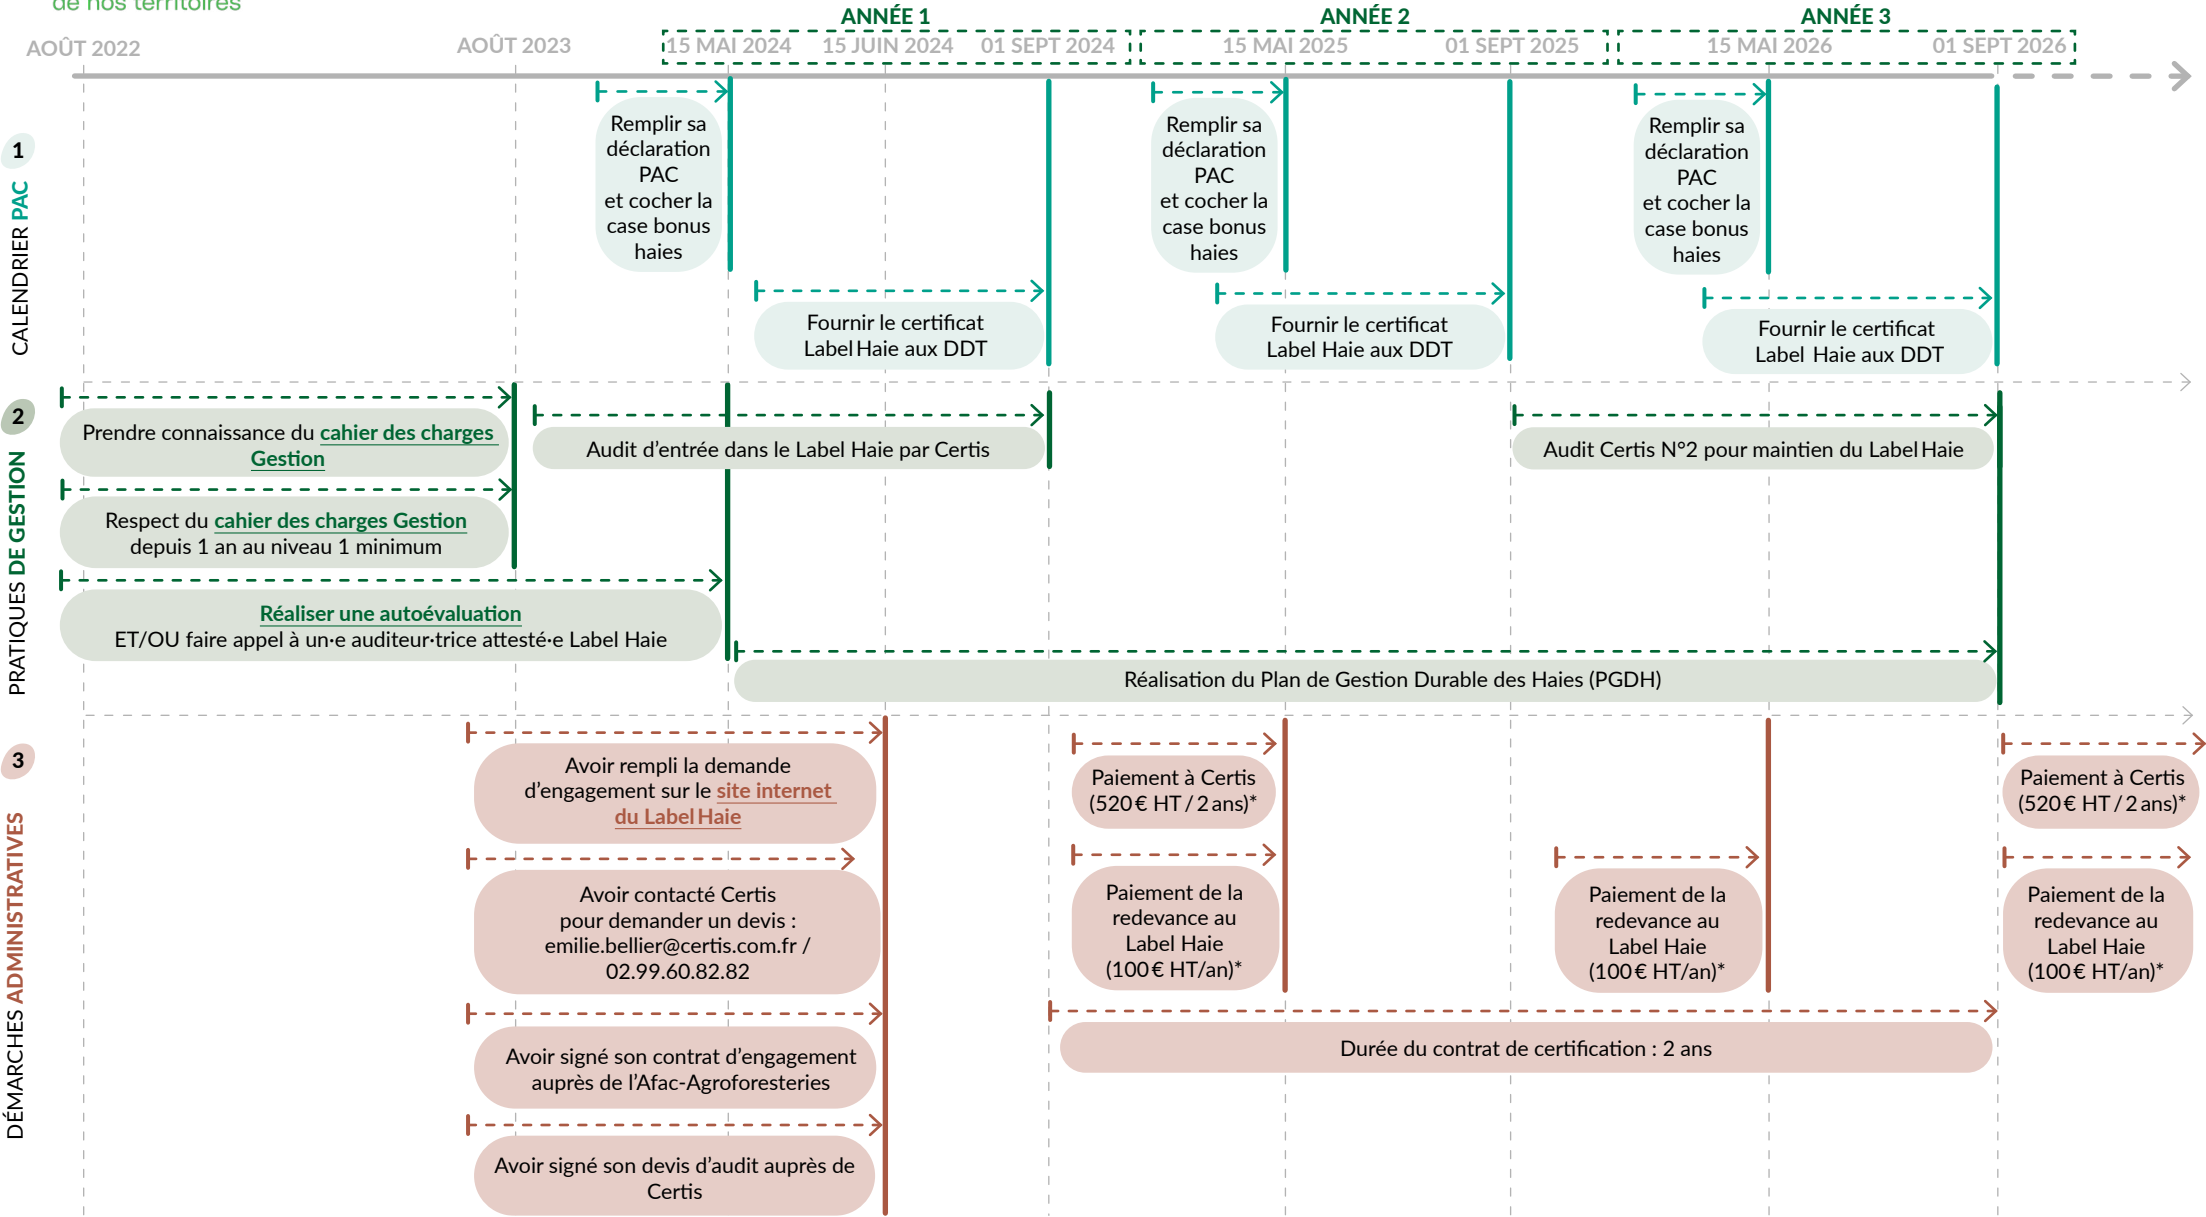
de nos territoires

ANNÉE 1 ANNÉE 2 ANNÉE 3

AOÛT 2022 AOÛT 2023 15 MAI 2024 15 JUIN 2024 01 SEPT 2024 15 MAI 2025 01 SEPT 2025 15 MAI 2026 01 SEPT 2026

1 CALENDRIER PAC

Remplir sa déclaration PAC et cocher la case bonus haies

Fournir le certificat Label Haie aux DDT

Remplir sa déclaration PAC et cocher la case bonus haies

Fournir le certificat Label Haie aux DDT

Remplir sa déclaration PAC et cocher la case bonus haies

Fournir le certificat Label Haie aux DDT

2 PRATIQUES DE GESTION

Prendre connaissance du cahier des charges Gestion

Audit d'entrée dans le Label Haie par Certis

Audit Certis N°2 pour maintien du Label Haie

Respect du cahier des charges Gestion depuis 1 an au niveau 1 minimum

Réaliser une autoévaluation
ET/OU faire appel à un·e auditeur·trice attesté·e Label Haie

Réalisation du Plan de Gestion Durable des Haies (PGDH)

3 DÉMARCHES ADMINISTRATIVES

Avoir rempli la demande d'engagement sur le site internet du Label Haie

Paiement à Certis (520€ HT / 2 ans)*

Paiement à Certis (520€ HT / 2 ans)*

Avoir contacté Certis pour demander un devis : emilie.bellier@certis.com.fr / 02.99.60.82.82

Paiement de la redevance au Label Haie (100€ HT/an)*

Paiement de la redevance au Label Haie (100€ HT/an)*

Paiement de la redevance au Label Haie (100€ HT/an)*

Avoir signé son contrat d'engagement auprès de l'Afac-Agroforesteries

Durée du contrat de certification : 2 ans

Avoir signé son devis d'audit auprès de Certis